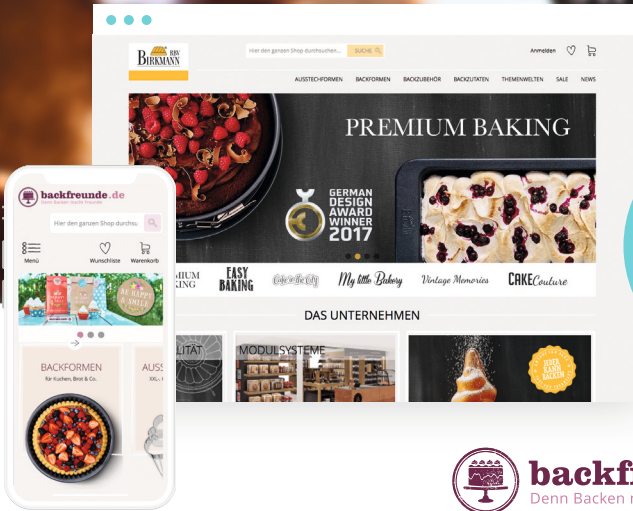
RBV BIRKMANN

Hier den ganzen Shop durchsuchen... SUCHE

Anmelden

AUSSTECHFORMEN BACKFORMEN BACKZUBEHÖR BACKZUTATEN THEMENWELTEN SALE NEWS

PREMIUM BAKING

GERMAN DESIGN AWARD WINNER 2017

EMIUM KING EASY BAKING Cake in the City My little Bakery Vintage Memories CAKE Couture

DAS UNTERNEHMEN

LITÄT MODULSYSTEME JEDER KANN BACKEN

backfreunde.de
Denn Backen macht Freunde

Hier den ganzen Shop durchsu

Menü Wunschliste Warenkorb

BE HAPPY & SMILE

BACKFORMEN
für Kuchen, Brot & Co.

AUSS
XXL,

backf
Denn Backen m